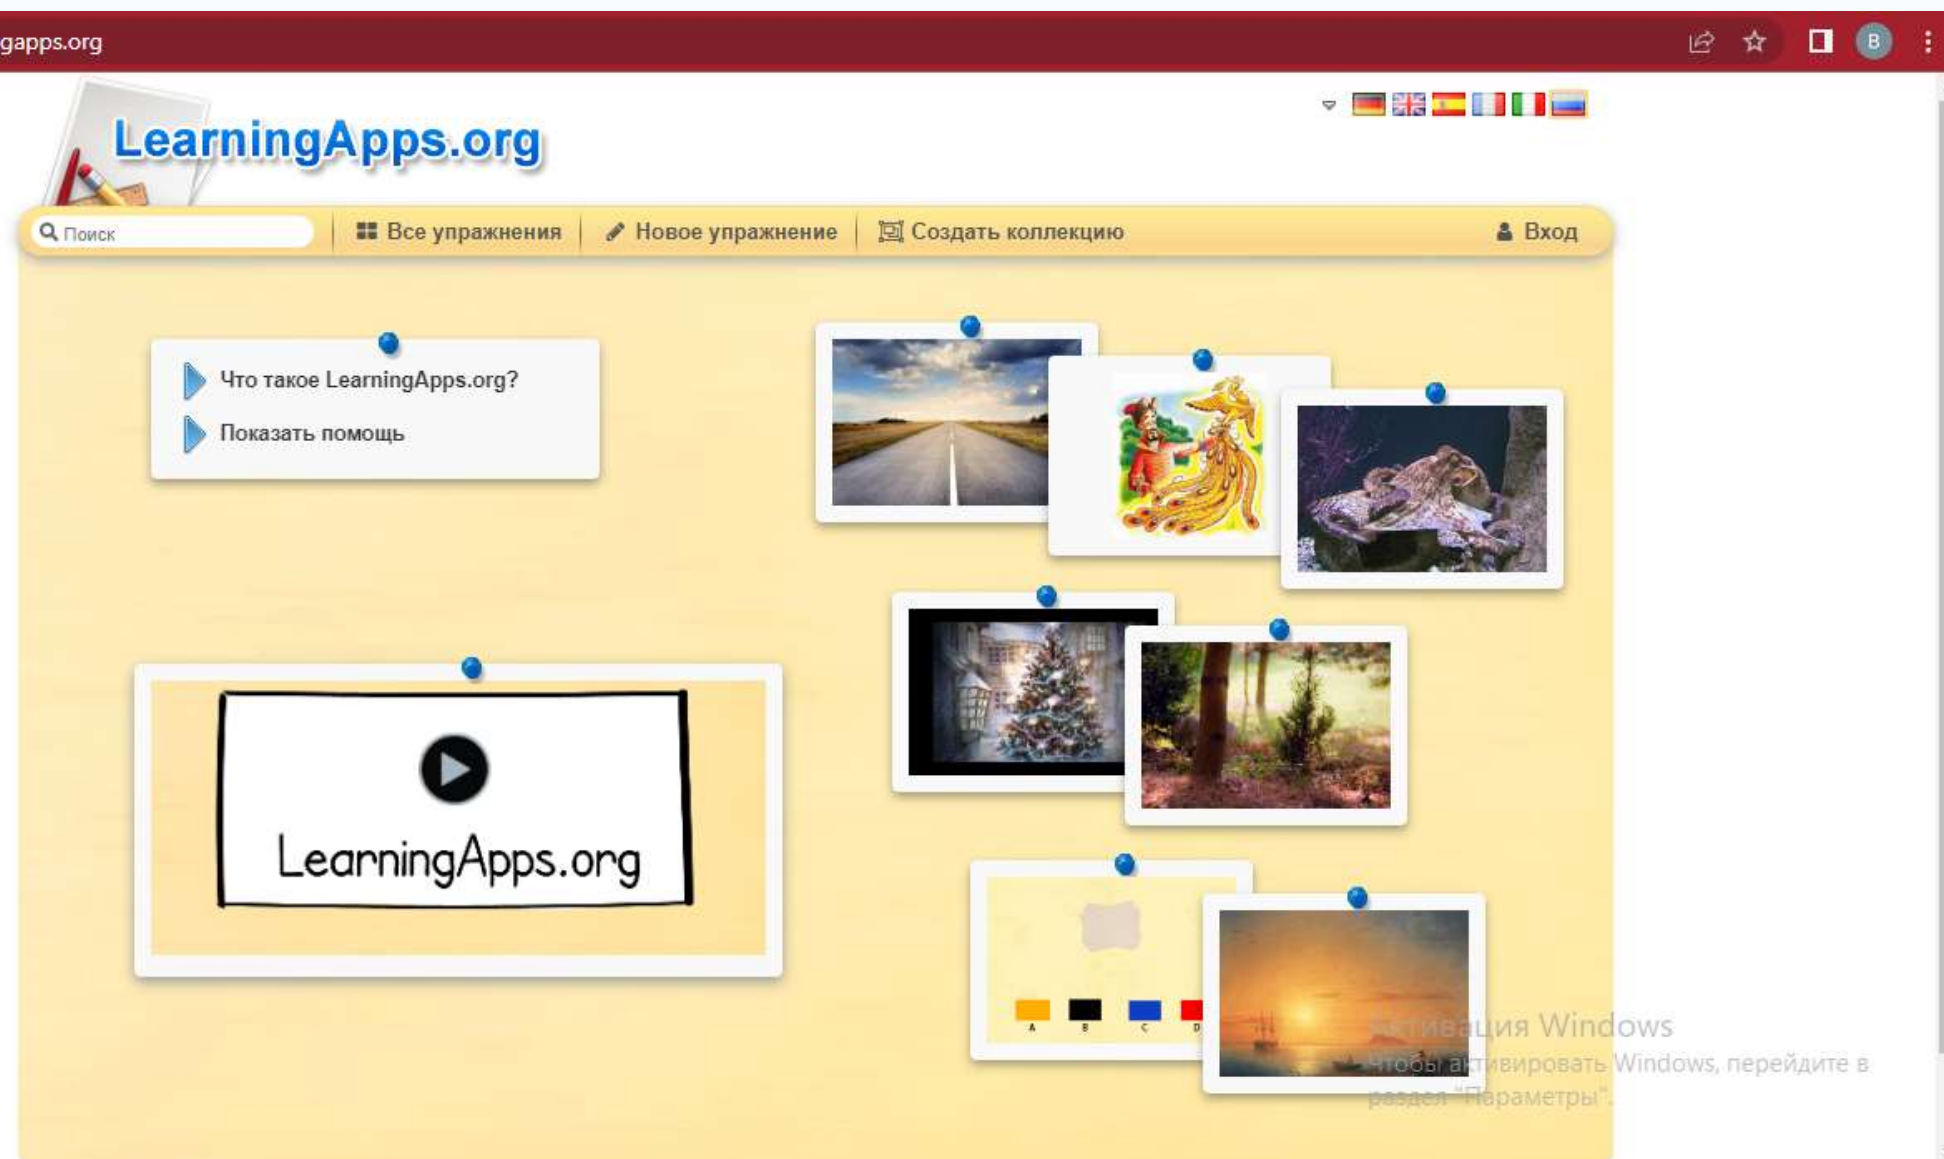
gapps.org

B

LearningApps.org

Поиск

Все упражнения

Новое упражнение

Создать коллекцию

Вход

Что такое LearningApps.org?

Показать помощь

LearningApps.org

A B C D

Активация Windows
Чтобы активировать Windows, перейдите в раздел "Параметры".